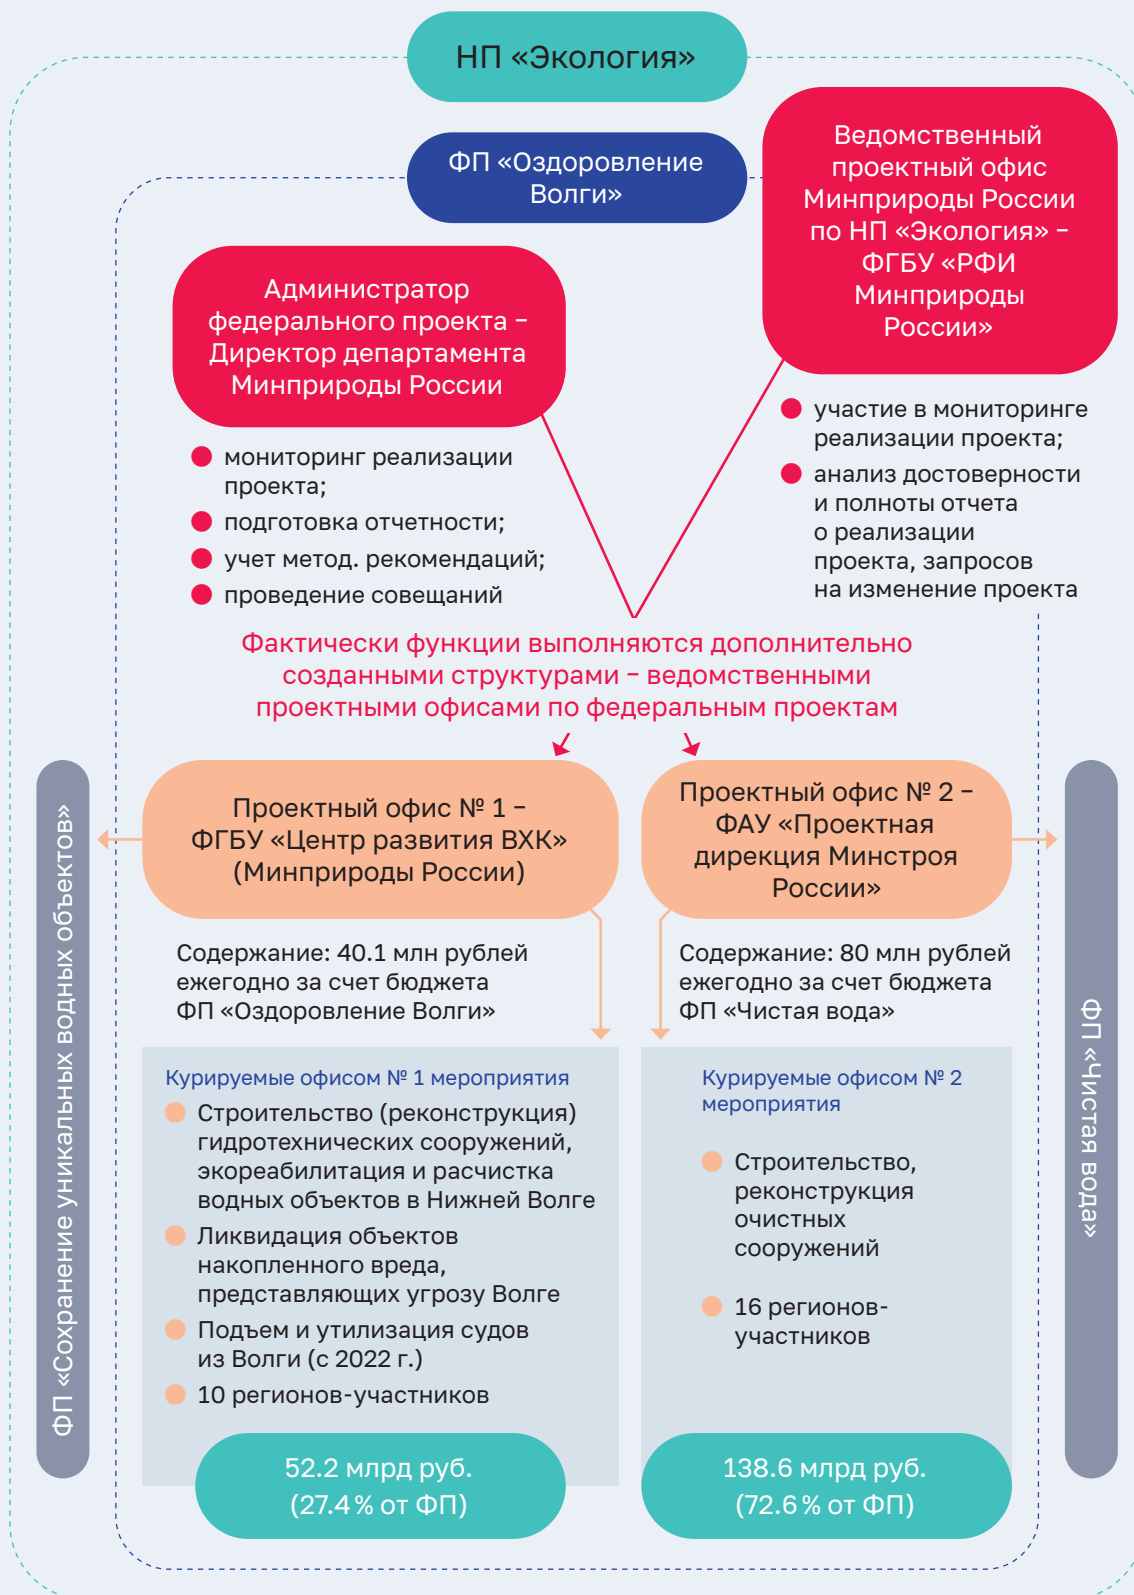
НП «Экология»

ФП «Оздоровление Волги»

Ведомственный проектный офис Минприроды России по НП «Экология» – ФГБУ «РФИ Минприроды России»

Администратор федерального проекта – Директор департамента Минприроды России

- мониторинг реализации проекта;
- подготовка отчетности;
- учет метод. рекомендаций;
- проведение совещаний

- участие в мониторинге реализации проекта;
- анализ достоверности и полноты отчета о реализации проекта, запросов на изменение проекта

Фактически функции выполняются дополнительно созданными структурами – ведомственными проектными офисами по федеральным проектам

ФП «Сохранение уникальных водных объектов»

Проектный офис № 1 – ФГБУ «Центр развития ВХК» (Минприроды России)

Проектный офис № 2 – ФАУ «Проектная дирекция Минстроя России»

ФП «Чистая вода»

Содержание: 40.1 млн рублей ежегодно за счет бюджета ФП «Оздоровление Волги»

Содержание: 80 млн рублей ежегодно за счет бюджета ФП «Чистая вода»

Курируемые офисом № 1 мероприятия
- Строительство (реконструкция) гидротехнических сооружений, экореабилитация и расчистка водных объектов в Нижней Волге
- Ликвидация объектов накопленного вреда, представляющих угрозу Волге
- Подъем и утилизация судов из Волги (с 2022 г.)
- 10 регионов-участников

52.2 млрд руб. (27.4 % от ФП)

Курируемые офисом № 2 мероприятия
- Строительство, реконструкция очистных сооружений
- 16 регионов-участников

138.6 млрд руб. (72.6 % от ФП)